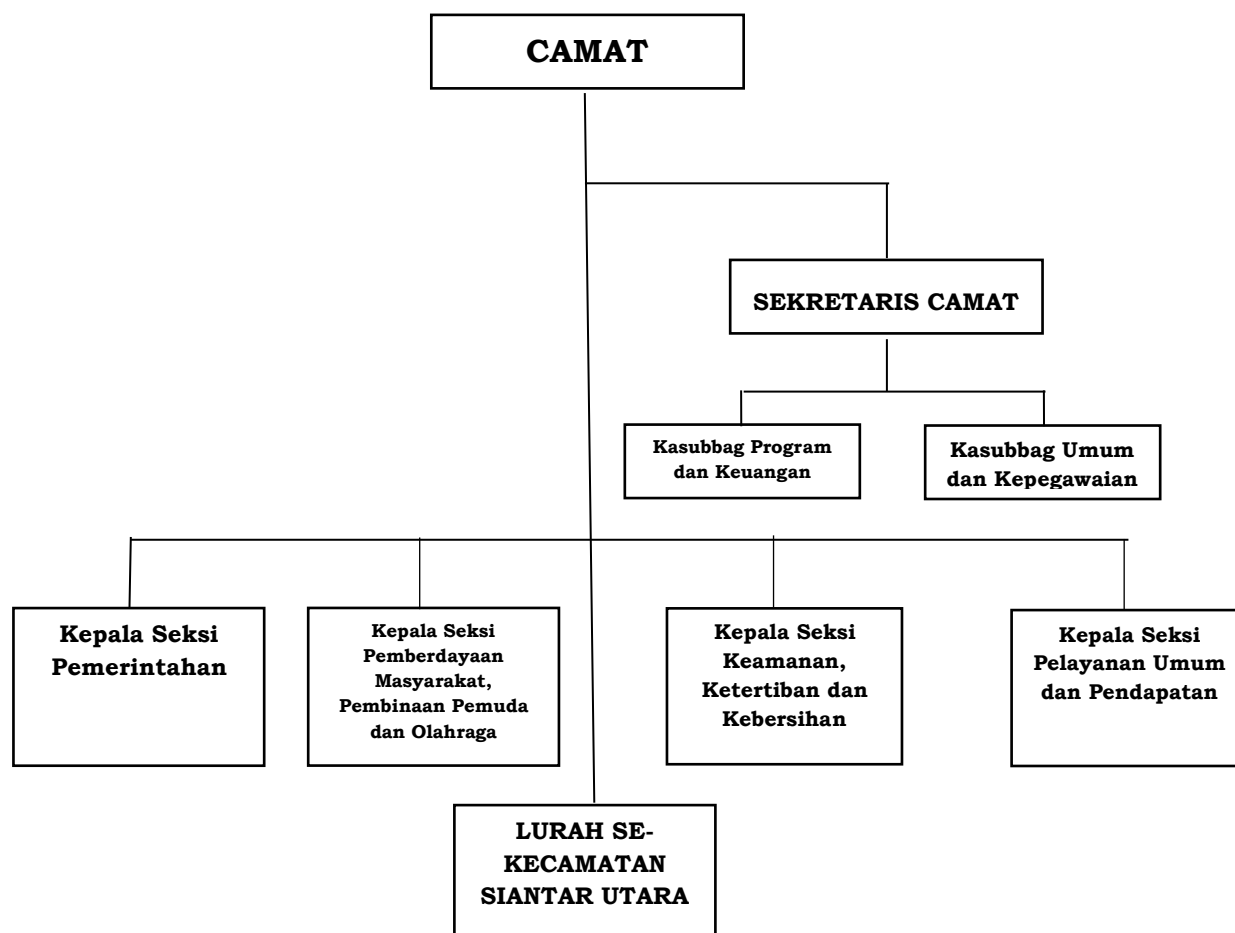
CAMAT

SEKRETARIS CAMAT

Kasubbag Program dan Keuangan

Kasubbag Umum dan Kepegawaian

Kepala Seksi Pemerintahan

Kepala Seksi Pemberdayaan Masyarakat, Pembinaan Pemuda dan Olahraga

Kepala Seksi Keamanan, Ketertiban dan Kebersihan

Kepala Seksi Pelayanan Umum dan Pendapatan

LURAH SE-KECAMATAN SIANTAR UTARA